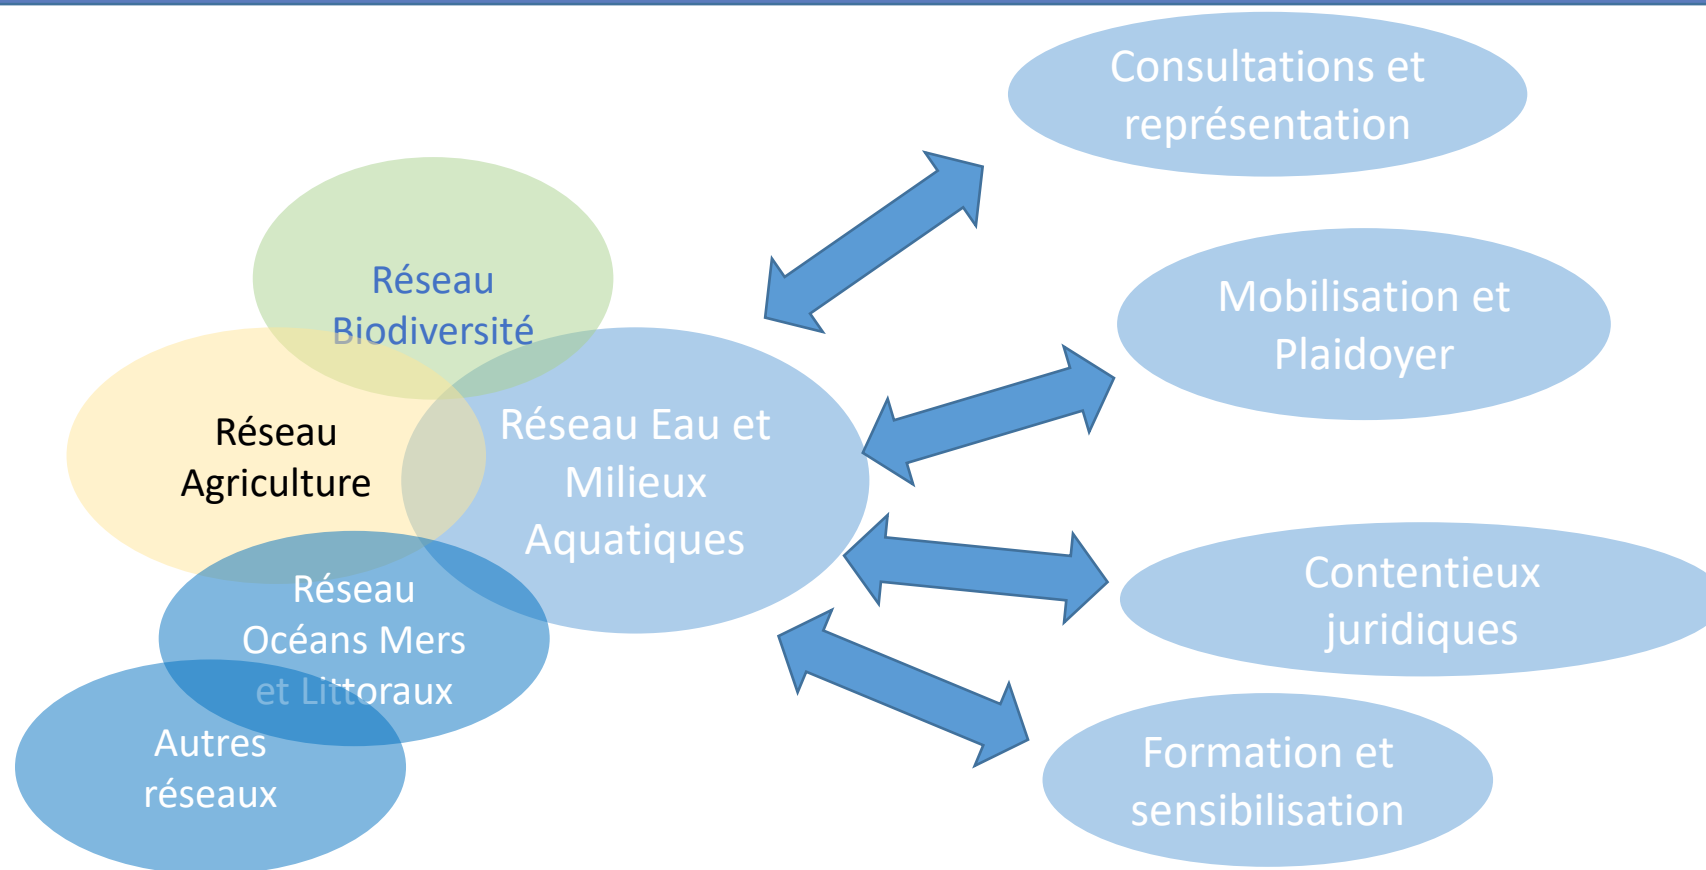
Réseau Biodiversité

Réseau Agriculture

Réseau Eau et Milieux Aquatiques

Réseau Océans Mers et Littoraux

Autres réseaux

Consultations et représentation

Mobilisation et Plaidoyer

Contentieux juridiques

Formation et sensibilisation